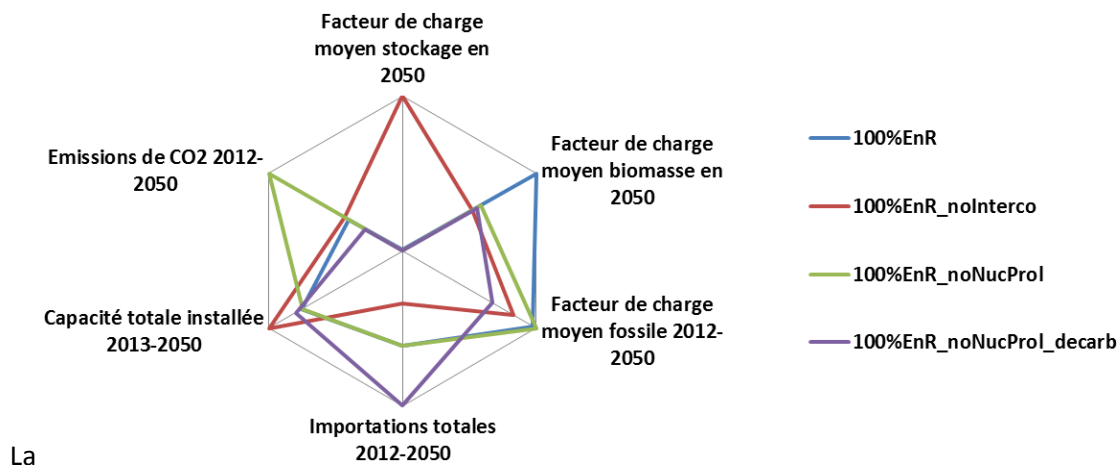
Facteur de charge moyen stockage en 2050

Facteur de charge moyen biomasse en 2050

Facteur de charge moyen fossile 2012-2050

Importations totales 2012-2050

Capacité totale installée 2013-2050

Emissions de CO2 2012-2050

100%EnR

100%EnR_noInterco

100%EnR_noNucProl

100%EnR_noNucProl_decarb

La